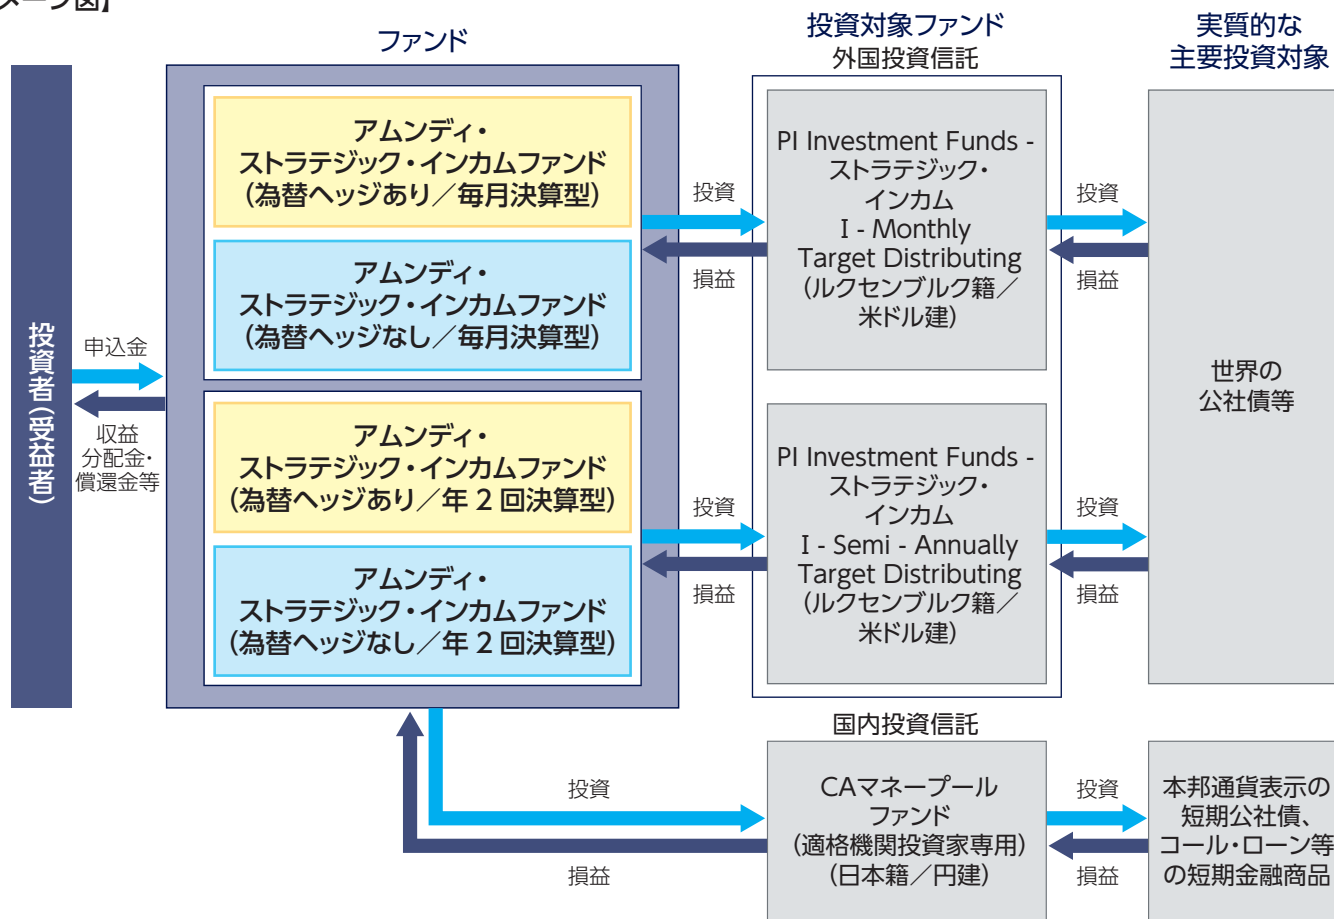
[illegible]ージ図】

ファンド

投資対象ファンド
外国投資信託

実質的な
主要投資対象

投資者（受益者）

申込金

収益
分配金・
償還金等

アムンディ・
ストラテジック・インカムファンド
（為替ヘッジあり／毎月決算型）

アムンディ・
ストラテジック・インカムファンド
（為替ヘッジなし／毎月決算型）

アムンディ・
ストラテジック・インカムファンド
（為替ヘッジあり／年２回決算型）

アムンディ・
ストラテジック・インカムファンド
（為替ヘッジなし／年２回決算型）

投資

損益

PI Investment Funds - ストラテジック・インカム I - Monthly Target Distributing （ルクセンブルク籍／米ドル建）

投資

損益

投資

損益

PI Investment Funds - ストラテジック・インカム I - Semi - Annually Target Distributing （ルクセンブルク籍／米ドル建）

投資

損益

世界の
公社債等

国内投資信託

投資

損益

CAマネープール
ファンド
（適格機関投資家専用）
（日本籍／円建）

投資

損益

本邦通貨表示の
短期公社債、
コール・ローン等
の短期金融商品